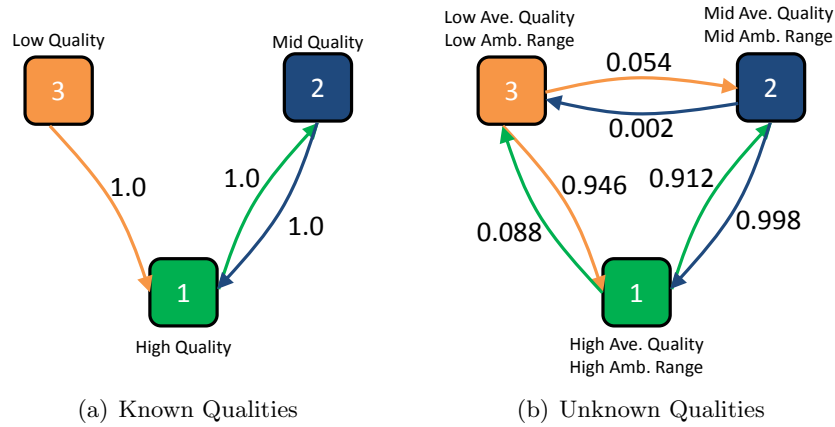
Low Quality

3

Mid Quality

2

1.0

1.0

1.0

1

High Quality

(a) Known Qualities

Low Ave. Quality
Low Amb. Range

Mid Ave. Quality
Mid Amb. Range

0.054

3

2

0.002

0.946

0.912

0.088

0.998

1

High Ave. Quality
High Amb. Range

(b) Unknown Qualities